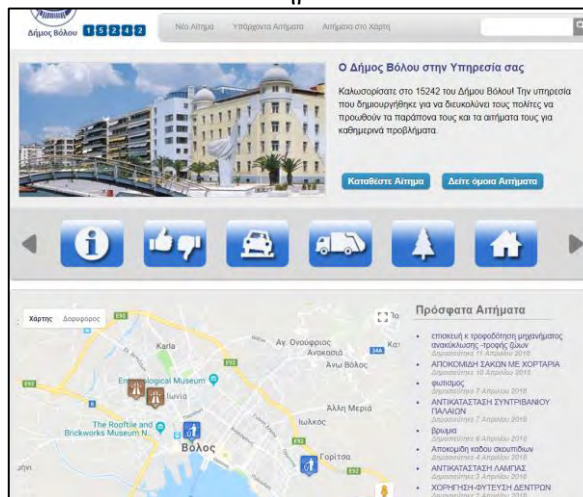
Δήμος Βόλου 15242

Νέο Αίτημα Υπάρχοντα Αιτήματα Αιτήματα στο Χάρτη

Ο Δήμος Βόλου στην Υπηρεσία σας

Καλωσορίσατε στο 15242 του Δήμου Βόλου! Την υπηρεσία που δημιουργήθηκε για να διευκολύνει τους πολίτες να προωθούν τα παράπονα τους και τα αιτήματα τους για καθημερινά προβλήματα.

Καταθέστε Αίτημα Δείτε όμοια Αιτήματα

Χάρτης Δορυφόρος

Karla Αγ. Ονούφριος Ανακασιά Άνω Βόλος Archaeological Museum Ιωνία Άλλη Μεριά The Rooftile and Brickworks Museum N. Ιωλκός Βόλος Γορίτσα

Πρόσφατα Αιτήματα

- επισκευή κ τροφοδότηση μηχανήματος ανακύκλωσης -τροφής ζώων
Δημοσιεύτηκε 11 Απριλίου 2018
- ΑΠΟΚΟΜΙΔΗ ΣΑΚΩΝ ΜΕ ΧΟΡΤΑΡΙΑ
Δημοσιεύτηκε 10 Απριλίου 2018
- φωτισμος
Δημοσιεύτηκε 7 Απριλίου 2018
- ΑΝΤΙΚΑΤΑΣΤΑΣΗ ΣΥΝΤΡΙΒΑΝΙΟΥ ΠΑΛΑΙΩΝ
Δημοσιεύτηκε 7 Απριλίου 2018
- βρωμια
Δημοσιεύτηκε 6 Απριλίου 2018
- Αποκομιδη καδου σκουπιδιων
Δημοσιεύτηκε 4 Απριλίου 2018
- ΑΝΤΙΚΑΤΑΣΤΑΣΗ ΛΑΜΠΑΣ
Δημοσιεύτηκε 3 Απριλίου 2018
- ΧΟΡΗΓΗΣΗ-ΦΥΤΕΥΣΗ ΔΕΝΤΡΩΝ
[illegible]